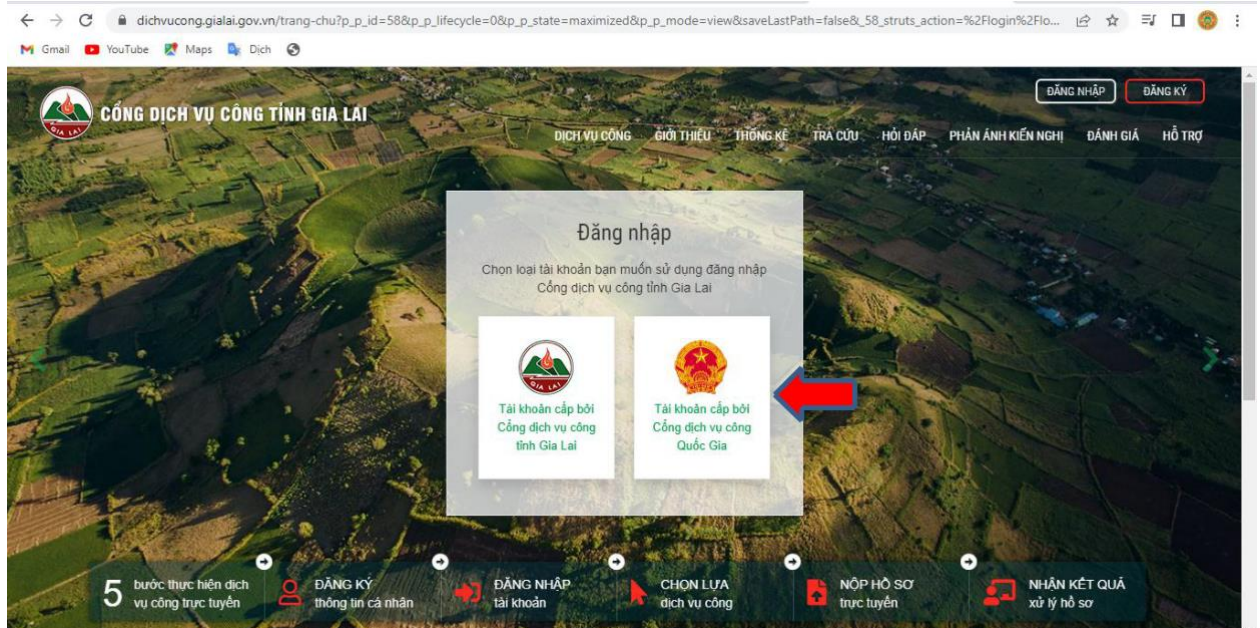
dichvucong.gialai.gov.vn/trang-chu?p_p_id=58&p_p_lifecycle=0&p_p_state=maximized&p_p_mode=view&saveLastPath=false&_58_struts_action=%2Flogin%2Flo...

Gmail YouTube Maps Dịch

GIA LAI

CỔNG DỊCH VỤ CÔNG TỈNH GIA LAI

ĐĂNG NHẬP ĐĂNG KÝ

DỊCH VỤ CÔNG GIỚI THIỆU THỐNG KÊ TRA CỨU HỎI ĐÁP PHẢN ÁNH KIẾN NGHỊ ĐÁNH GIÁ HỖ TRỢ

Đăng nhập

Chọn loại tài khoản bạn muốn sử dụng đăng nhập Cổng dịch vụ công tỉnh Gia Lai

GIA LAI

Tài khoản cấp bởi Cổng dịch vụ công tỉnh Gia Lai

Tài khoản cấp bởi Cổng dịch vụ công Quốc Gia

5 bước thực hiện dịch vụ công trực tuyến

ĐĂNG KÝ thông tin cá nhân

ĐĂNG NHẬP tài khoản

CHỌN LỰA dịch vụ công

NỘP HỒ SƠ trực tuyến

NHẬN KẾT QUẢ xử lý hồ sơ